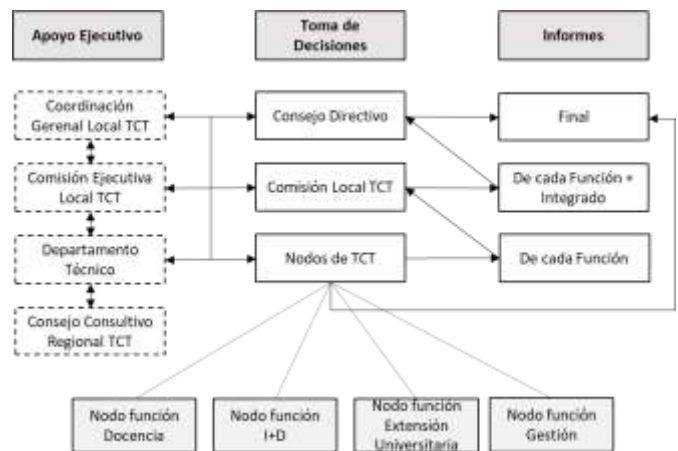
Apoyo Ejecutivo

Toma de Decisiones

Informes

Coordinación Gerenal Local TCT

Comisión Ejecutiva Local TCT

Departamento Técnico

Consejo Consultivo Regional TCT

Consejo Directivo

Comisión Local TCT

Nodos de TCT

Final

De cada Función + Integrado

De cada Función

Nodo función Docencia

Nodo función I+D

Nodo función Extensión Universitaria

Nodo función Gestión